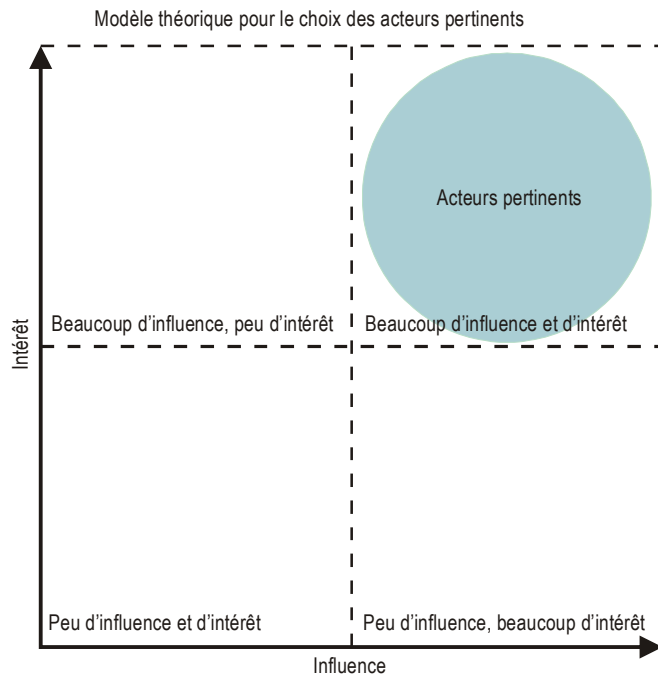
Modèle théorique pour le choix des acteurs pertinents

Acteurs pertinents

Beaucoup d'influence, peu d'intérêt

Beaucoup d'influence et d'intérêt

Intérêt

Peu d'influence et d'intérêt

Peu d'influence, beaucoup d'intérêt

Influence